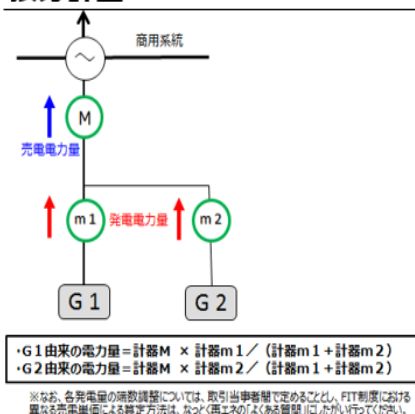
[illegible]

商用系統

M

売電電力量

m 1

発電電力量

m 2

G 1

G 2

・G 1 由来の電力量＝計器M × 計器m 1 ／（計器m 1 + 計器m 2）
・G 2 由来の電力量＝計器M × 計器m 2 ／（計器m 1 + 計器m 2）

※なお、各発電量の端数調整については、取引当事者間で定めることとし、FIT制度における異なる売電単価による算定方法は、なっとく再エネの「よくある質問」にしたがい行ってください。